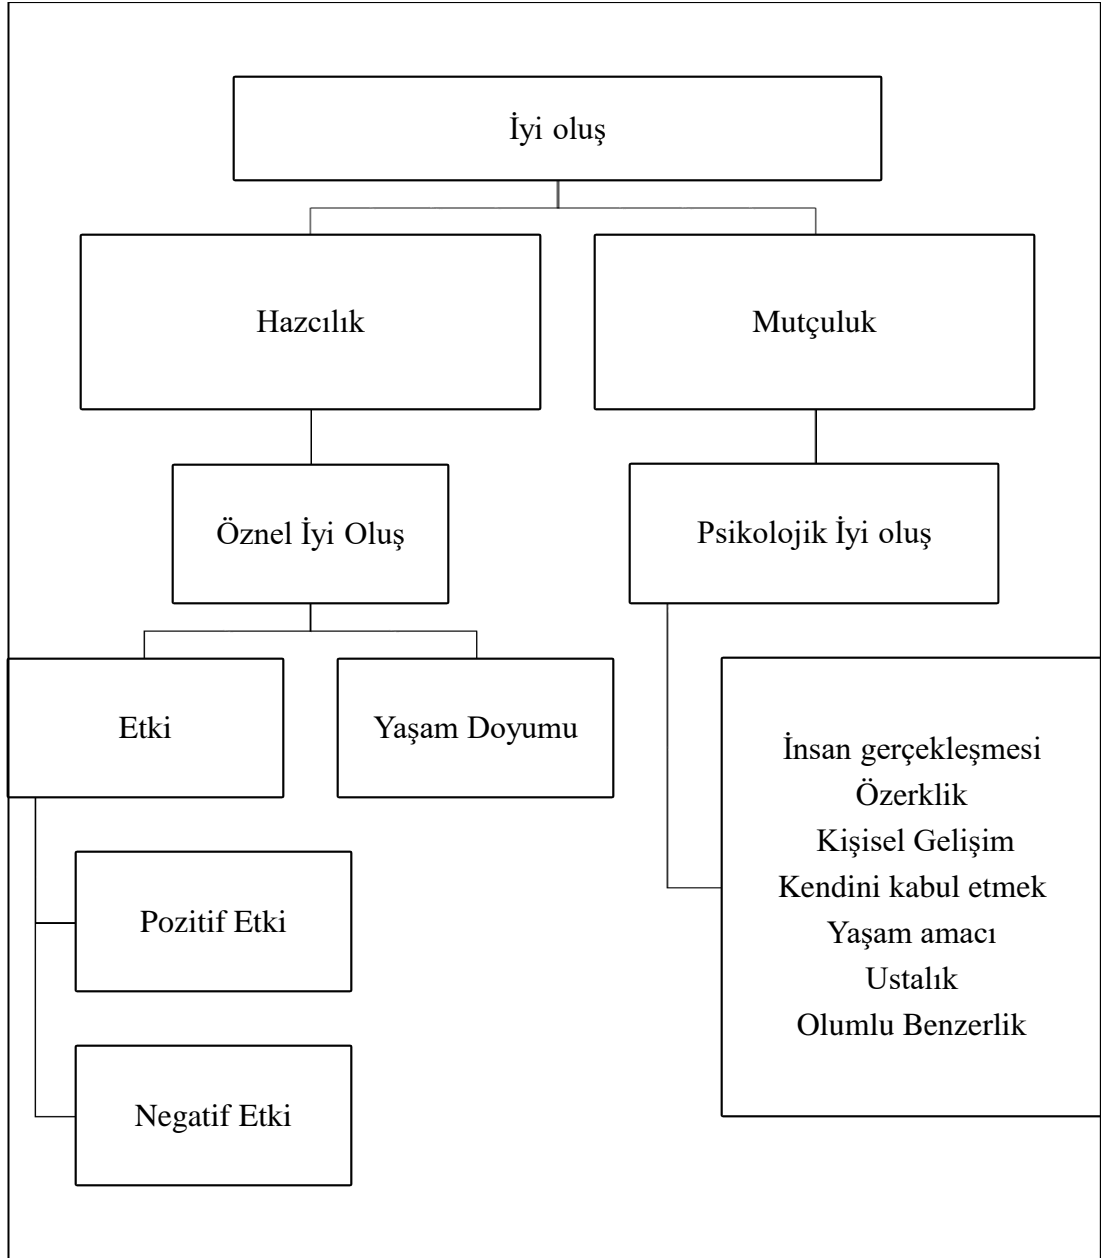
İyi oluş

Hazcılık

Mutçuluk

Öznel İyi Oluş

Psikolojik İyi oluş

Etki

Yaşam Doyumu

İnsan gerçekleşmesi
Özerklik
Kişisel Gelişim
Kendini kabul etmek
Yaşam amacı
Ustalık
Olumlu Benzerlik

Pozitif Etki

Negatif Etki